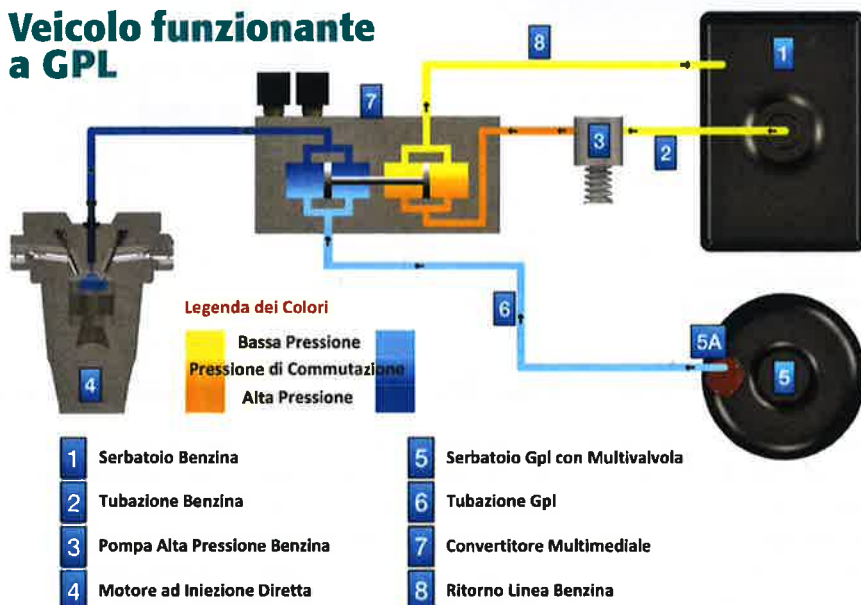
Veicolo funzionante a GPL

8

1

7

3

2

4

Legenda dei Colori

Bassa Pressione

Pressione di Commutazione

Alta Pressione

6

5A

5

1 Serbatoio Benzina

2 Tubazione Benzina

3 Pompa Alta Pressione Benzina

4 Motore ad Iniezione Diretta

5 Serbatoio Gpl con Multivalvola

6 Tubazione Gpl

7 Convertitore Multimediale

8 Ritorno Linea Benzina